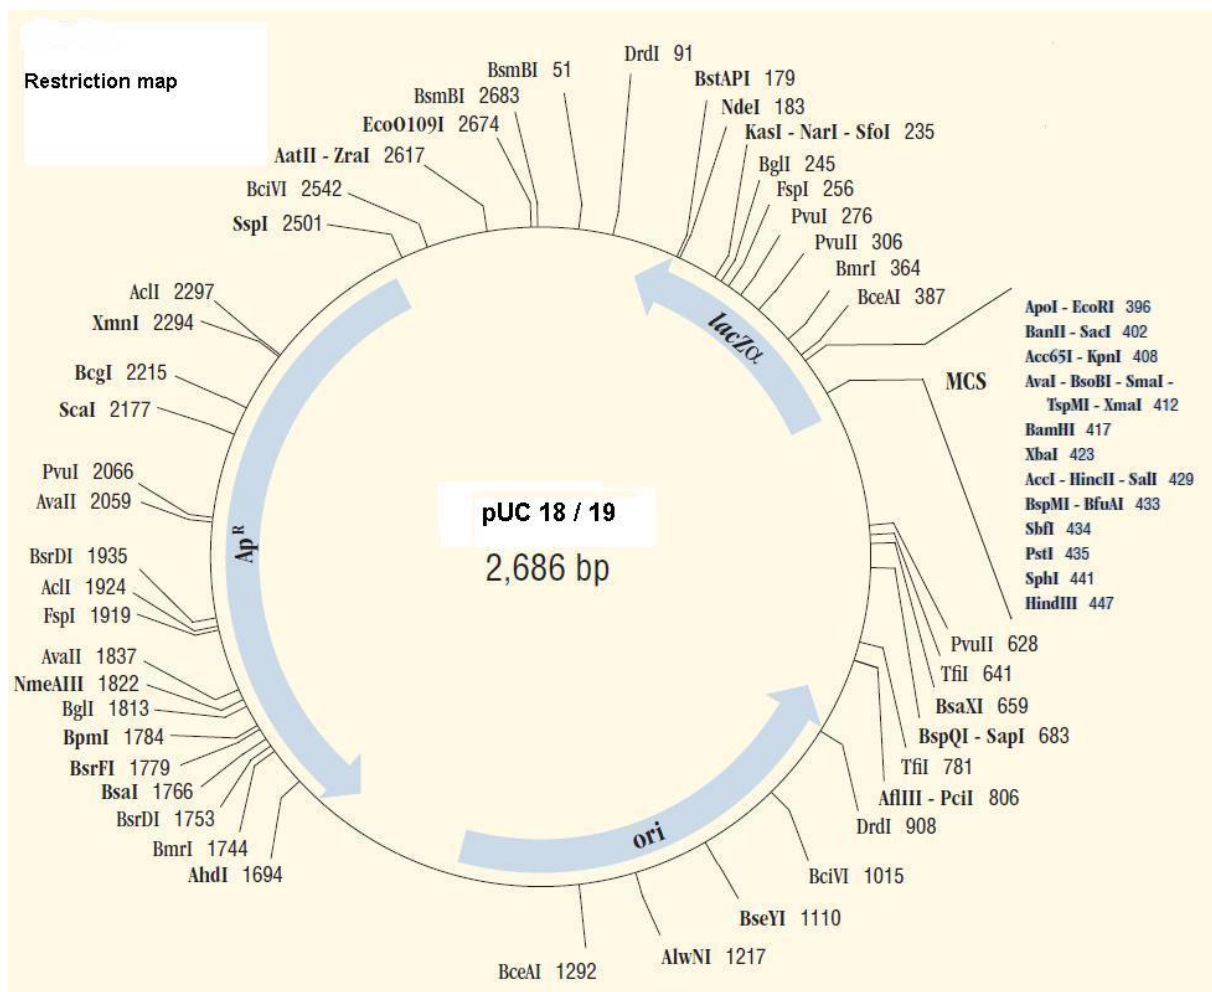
Restriction map

BsmBI 51
DrdI 91
BstAPI 179
NdeI 183
KasI - NarI - SfoI 235
BglI 245
FspI 256
PvuI 276
PvuII 306
BmrI 364
BceAI 387

BsmBI 2683
EcoO109I 2674
AatII - ZraI 2617
BciVI 2542
SspI 2501

AclI 2297
XmnI 2294
BcgI 2215
ScaI 2177
PvuI 2066
AvaII 2059
BsrDI 1935
AclI 1924
FspI 1919
AvaII 1837
NmeAIII 1822
BglI 1813
BpmI 1784
BsrFI 1779
BsaI 1766
BsrDI 1753
BmrI 1744
AhdI 1694

lacZα
$Ap^R$
ori

pUC 18 / 19
2,686 bp

MCS
ApoI - EcoRI 396
BanII - SacI 402
Acc65I - KpnI 408
AvaI - BsoBI - SmaI - TspMI - XmaI 412
BamHI 417
XbaI 423
AccI - HincII - SalI 429
BspMI - BfuAI 433
SbfI 434
PstI 435
SphI 441
HindIII 447

PvuII 628
TfiI 641
BsaXI 659
BspQI - SapI 683
TfiI 781
AflIII - PciI 806
DrdI 908
BciVI 1015
BseYI 1110
AlwNI 1217
BceAI 1292